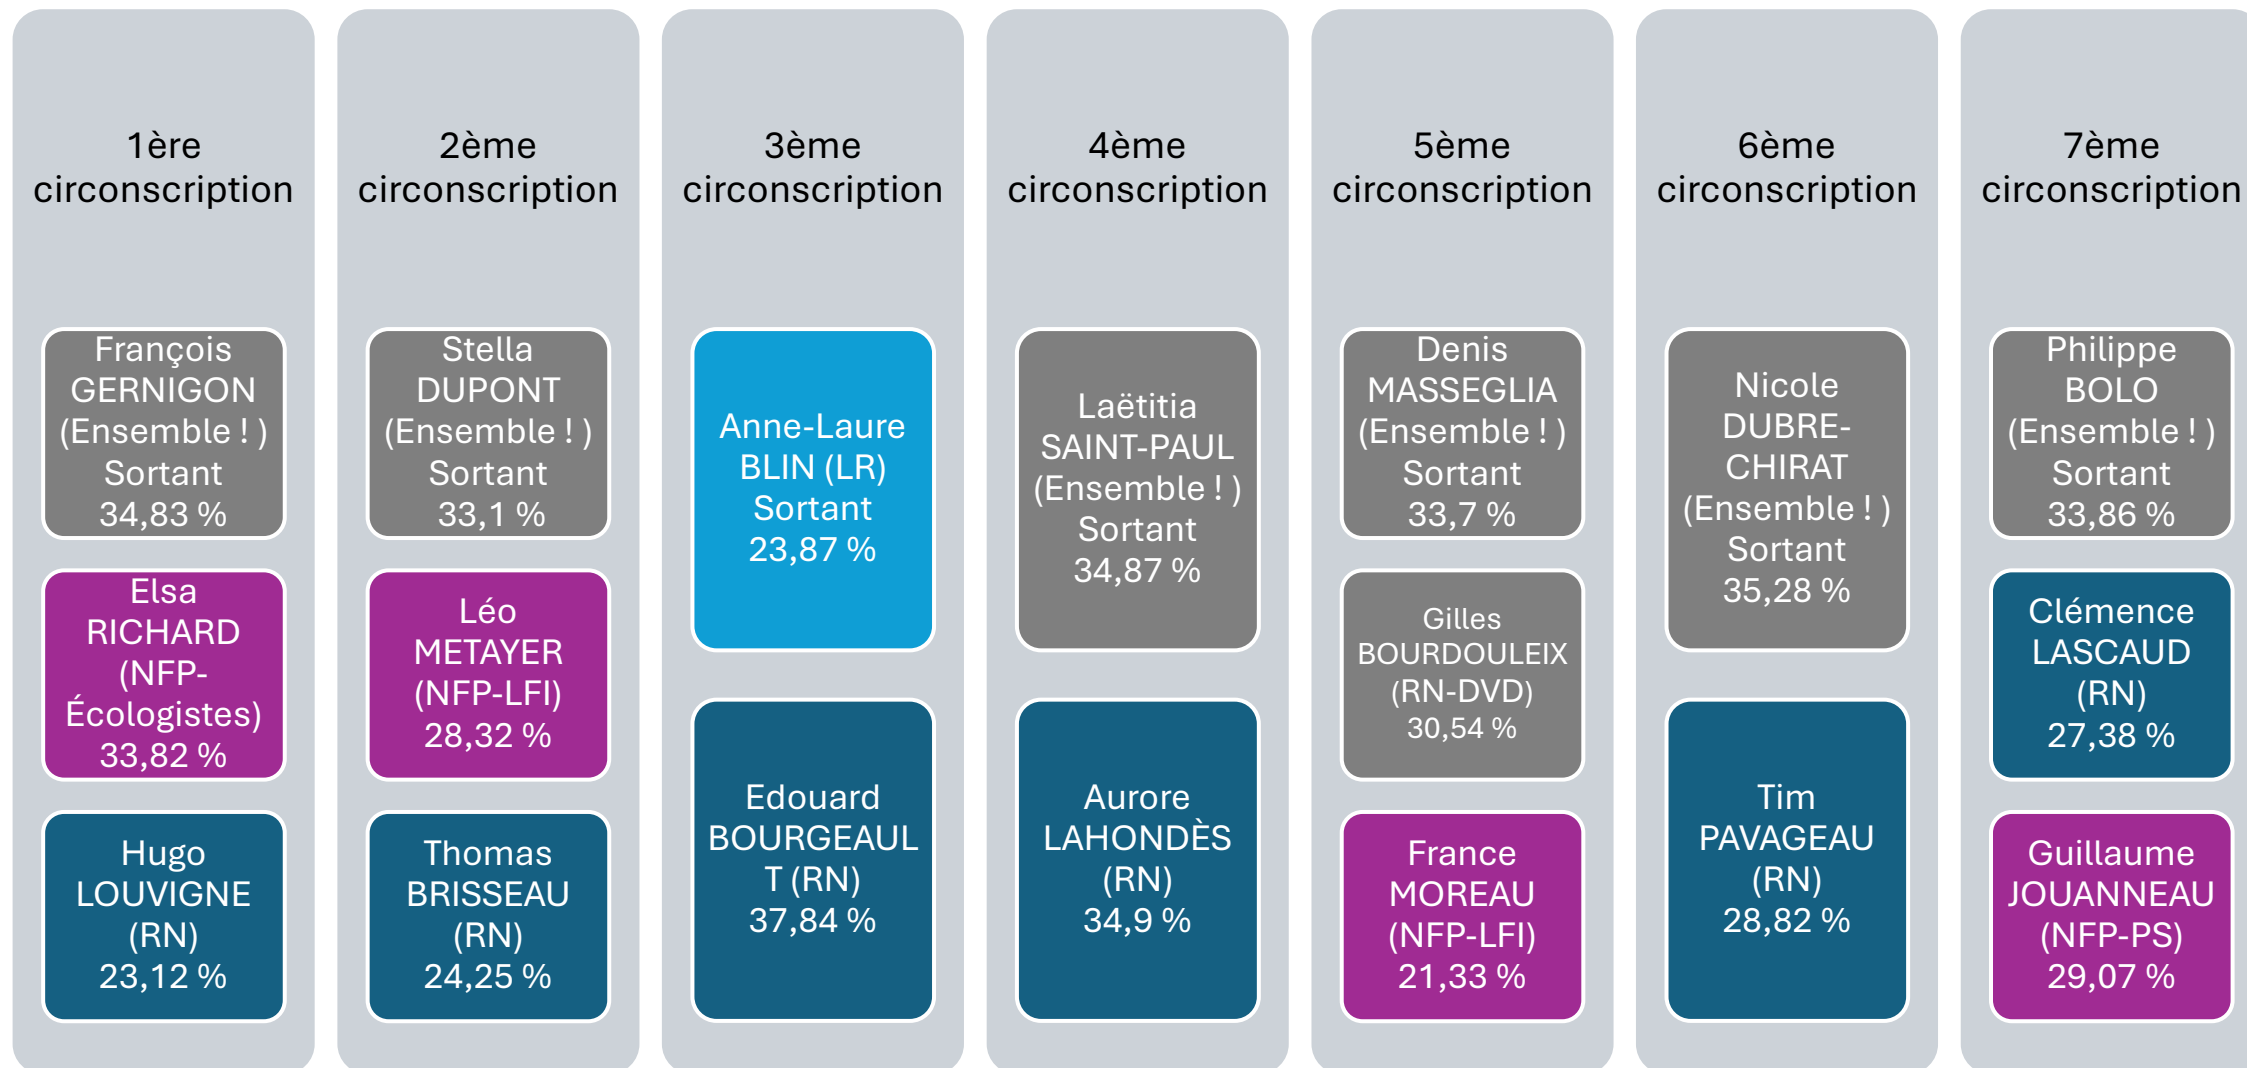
1ère circonscription

François GERNIGON (Ensemble ! ) Sortant 34,83 %

Elsa RICHARD (NFP-Écologistes) 33,82 %

Hugo LOUVIGNE (RN) 23,12 %

2ème circonscription

Stella DUPONT (Ensemble ! ) Sortant 33,1 %

Léo METAYER (NFP-LFI) 28,32 %

Thomas BRISSEAU (RN) 24,25 %

3ème circonscription

Anne-Laure BLIN (LR) Sortant 23,87 %

Edouard BOURGEAUL T (RN) 37,84 %

4ème circonscription

Laëtitia SAINT-PAUL (Ensemble ! ) Sortant 34,87 %

Aurore LAHONDÈS (RN) 34,9 %

5ème circonscription

Denis MASSEGLIA (Ensemble ! ) Sortant 33,7 %

Gilles BOURDOULEIX (RN-DVD) 30,54 %

France MOREAU (NFP-LFI) 21,33 %

6ème circonscription

Nicole DUBRE-CHIRAT (Ensemble ! ) Sortant 35,28 %

Tim PAVAGEAU (RN) 28,82 %

7ème circonscription

Philippe BOLO (Ensemble ! ) Sortant 33,86 %

Clémence LASCAUD (RN) 27,38 %

Guillaume JOUANNEAU (NFP-PS) 29,07 %